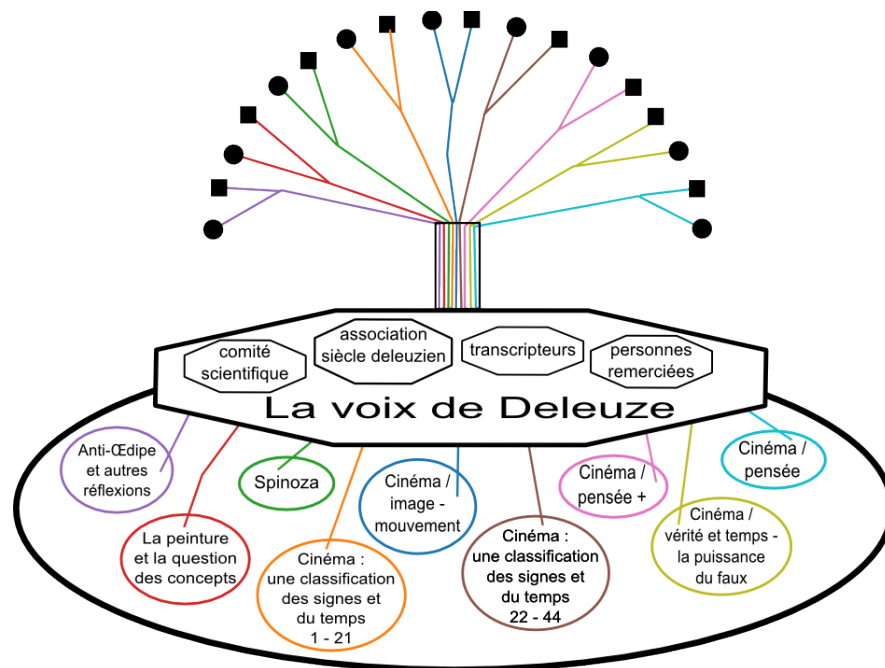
comité scientifique

association siècle deleuzien

transcripteurs

personnes remerciées

La voix de Deleuze

Anti-Œdipe et autres réflexions

La peinture et la question des concepts

Spinoza

Cinéma : une classification des signes et du temps 1 - 21

Cinéma / image - mouvement

Cinéma : une classification des signes et du temps 22 - 44

Cinéma / pensée +

Cinéma / vérité et temps - la puissance du faux

Cinéma / pensée